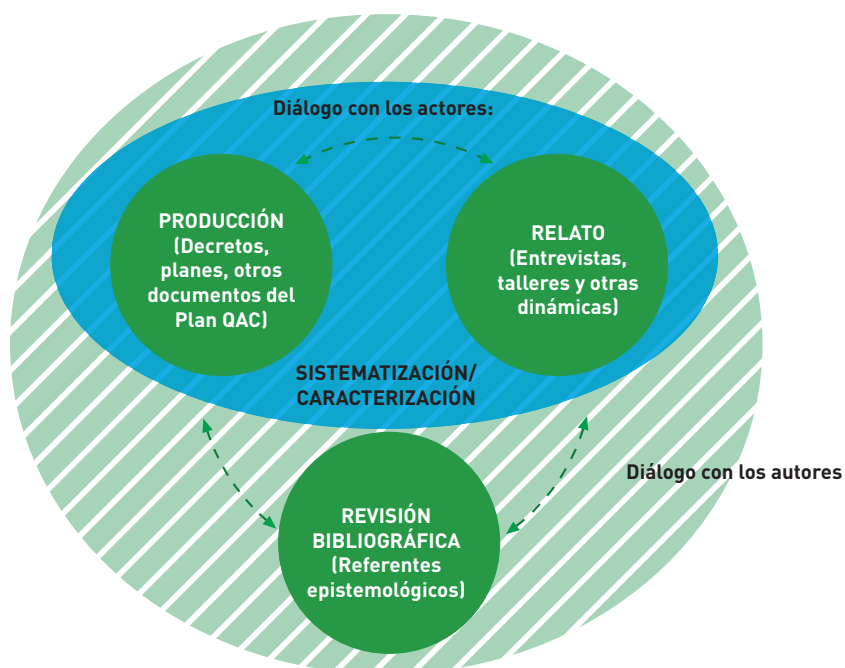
Diálogo con los actores:

PRODUCCIÓN (Decretos, planes, otros documentos del Plan QAC)

RELATO (Entrevistas, talleres y otras dinámicas)

SISTEMATIZACIÓN/ CARACTERIZACIÓN

REVISIÓN BIBLIOGRÁFICA (Referentes epistemológicos)

Diálogo con los autores